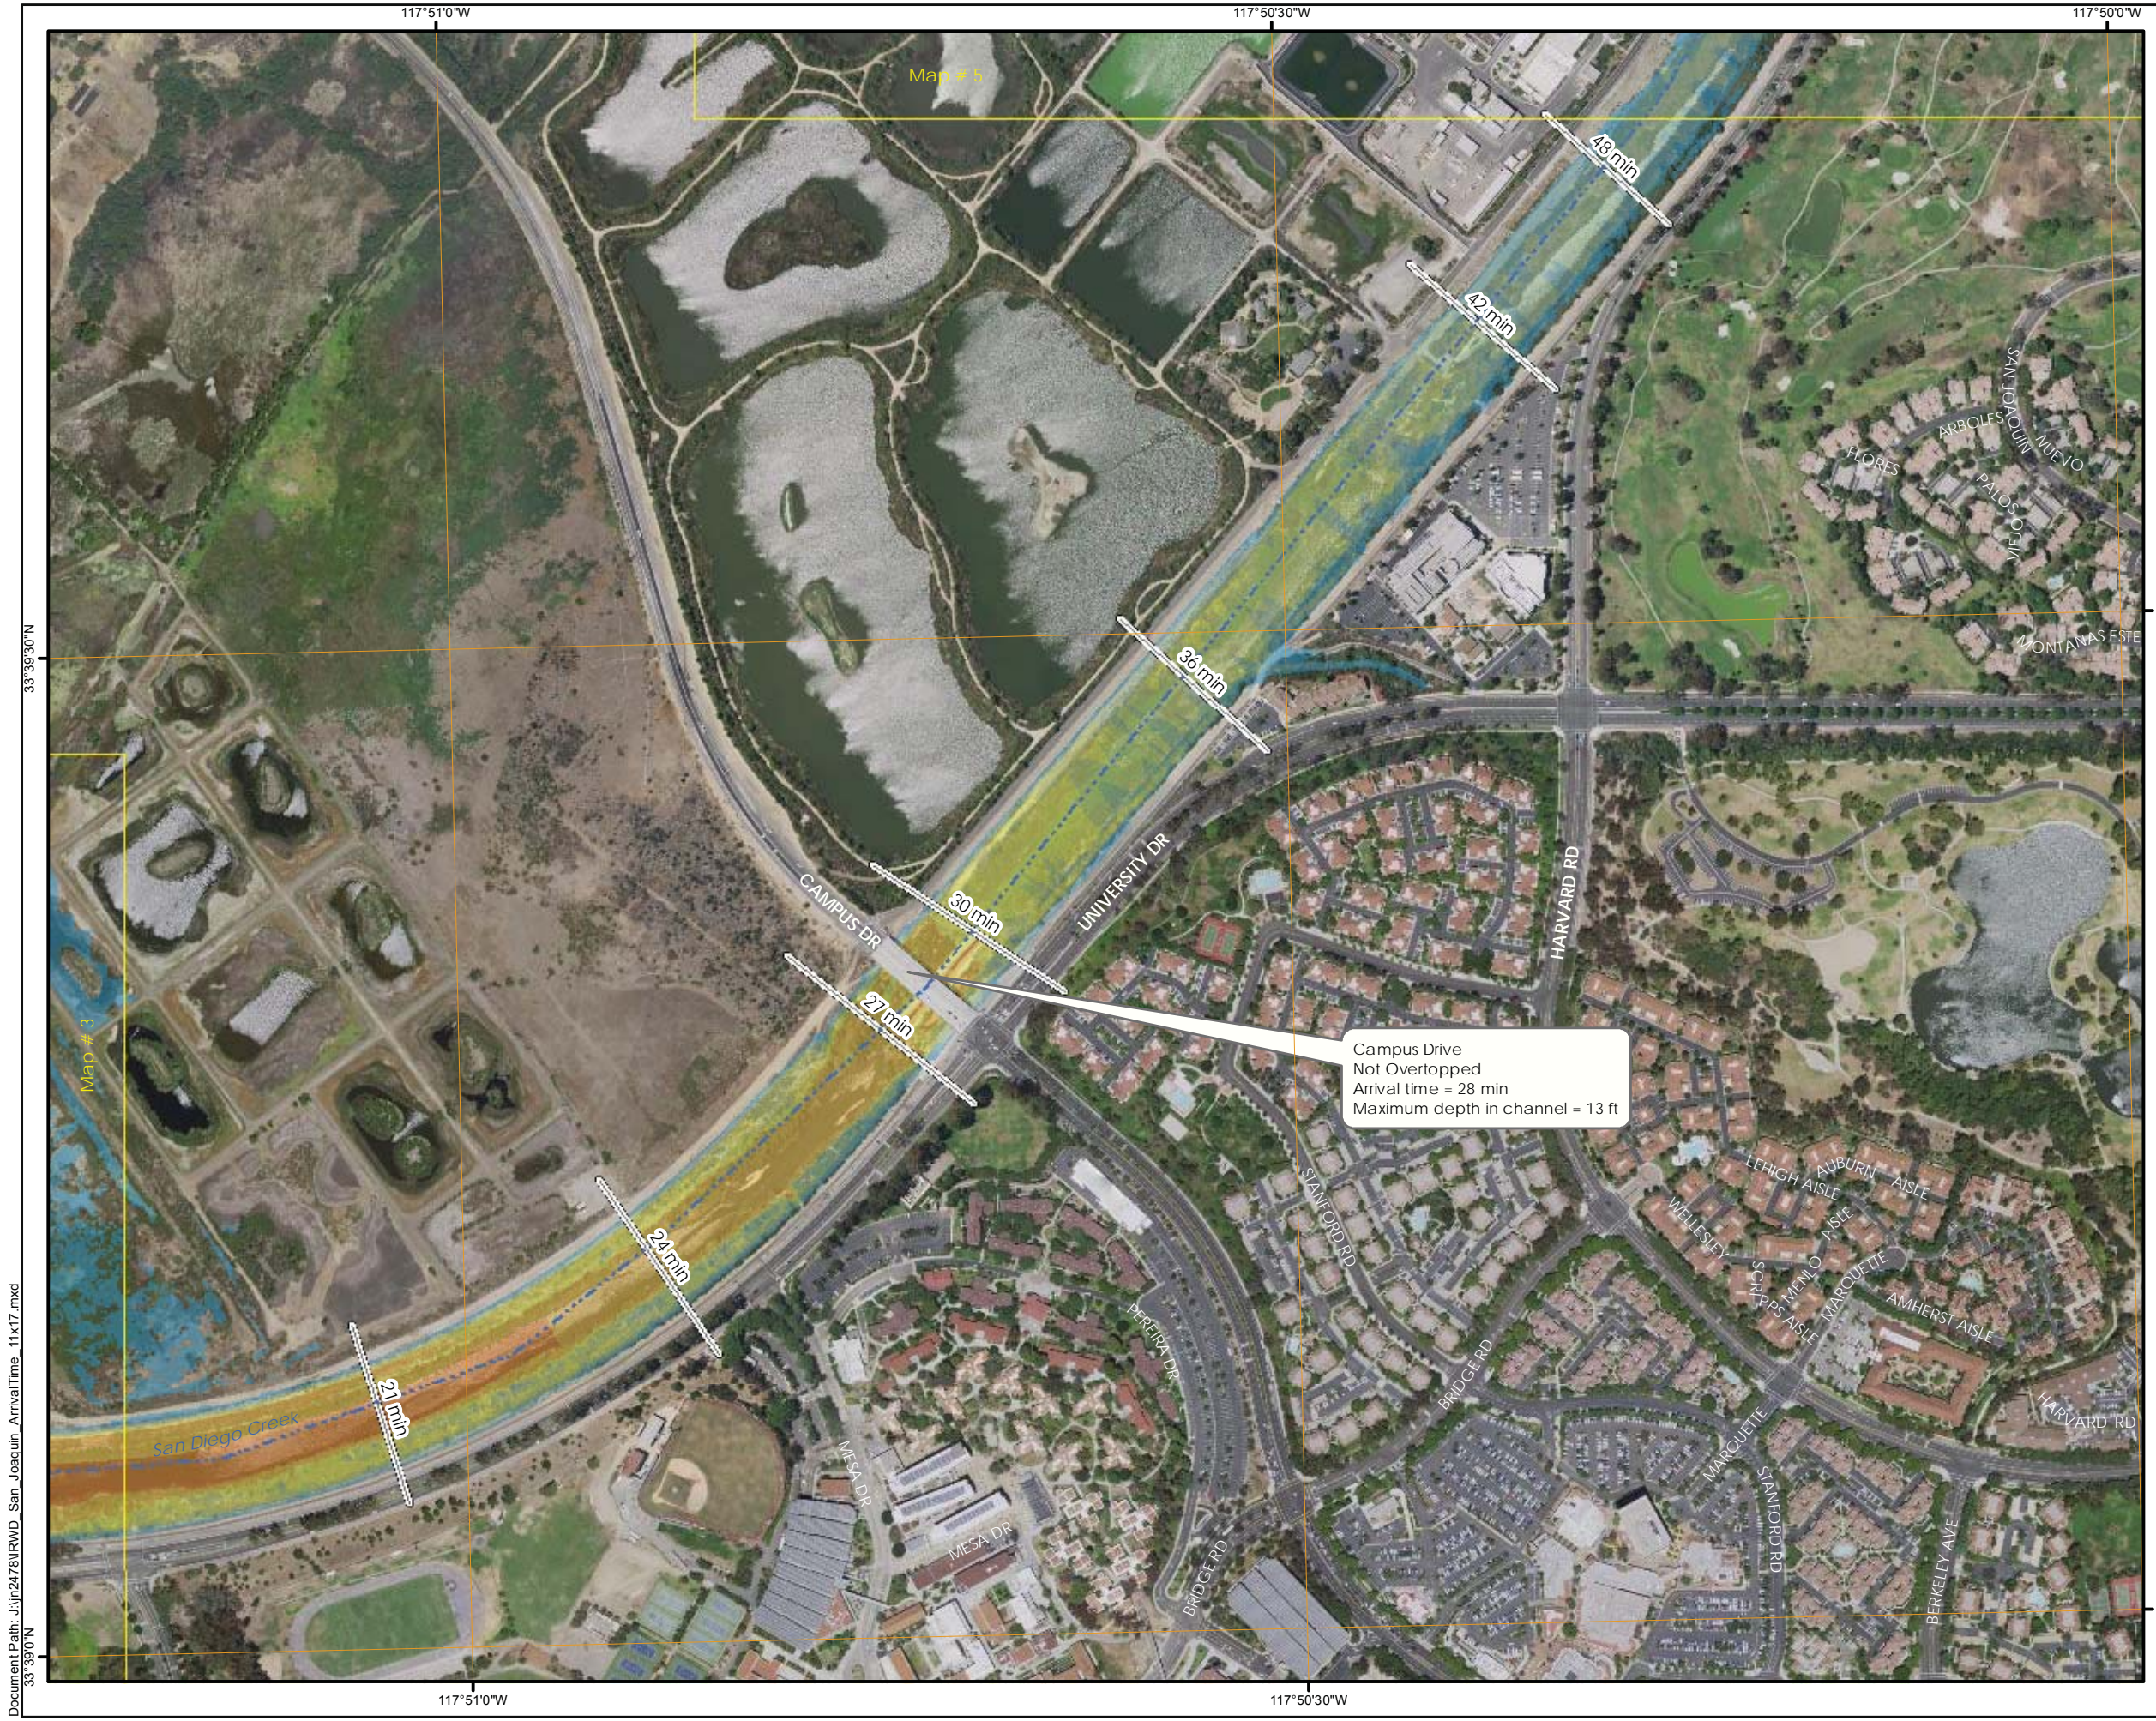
117°51'0"W
117°50'30"W
117°50'0"W

Map # 5

48 min
42 min
36 min
30 min
27 min
24 min
21 min

SAN JOAQUIN
ARBOLES
NUEVO
FLORES
PALOS VERDES
MONTANAS ESTE

33°39'30"N

Map # 3

CAMPUS DR
UNIVERSITY DR
HARVARD RD

Campus Drive
Not Overtopped
Arrival time = 28 min
Maximum depth in channel = 13 ft

LEHIGH AISLE
AUBURN AISLE
WELLESLEY
SCRIPPS AISLE
MENLO AISLE
MARQUETTE
AMHERST AISLE
STANFORD RD
PEREIRA DR
BRIDGE RD
HARVARD RD
MARQUETTE
STANFORD
BERKELEY AVE
MESA DR
MESA DR
BRIDGE RD

San Diego Creek

Document Path: J:\jn2478\IRWD_San_Joaquin_ArrivalTime_11x17.mxd
33°39'0"N

117°51'0"W
117°50'30"W